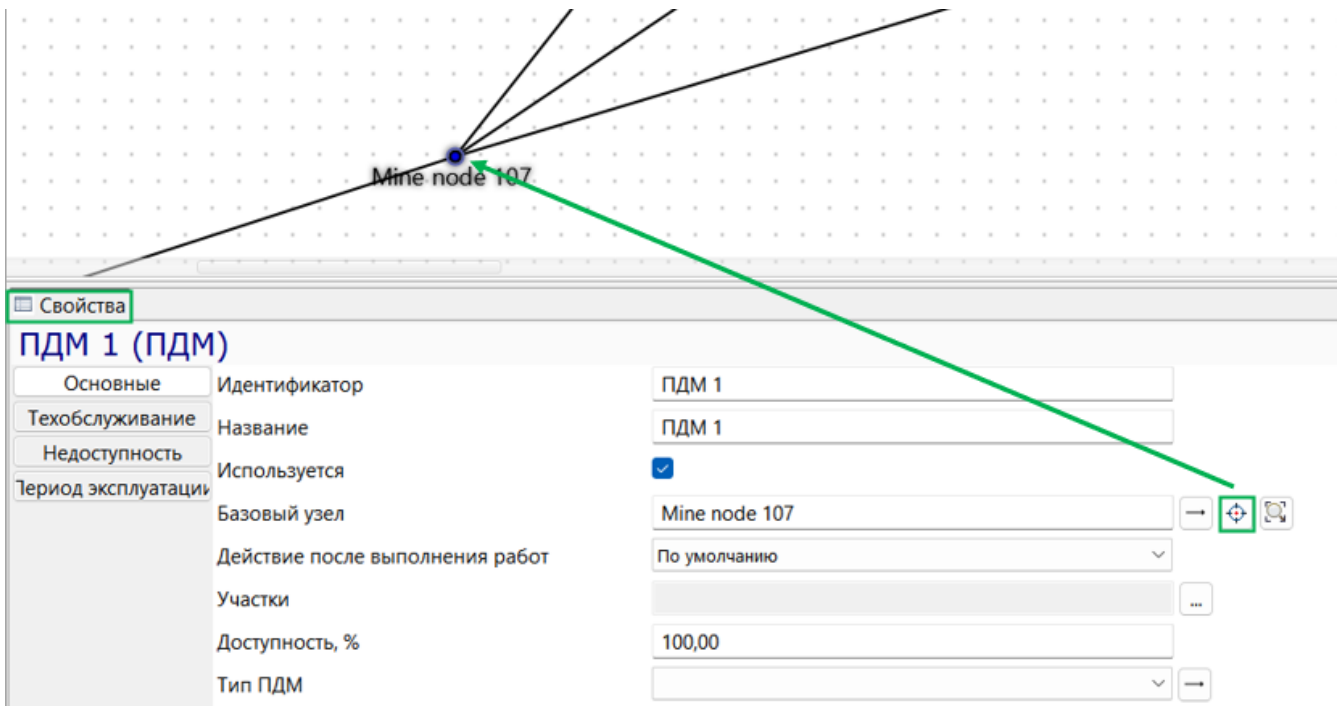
Mine node 107

Свойства

ПДМ 1 (ПДМ)

Основные
Техобслуживание
Недоступность
Іериод эксплуатаци

| | |
|---|---|
| Идентификатор | ПДМ 1 |
| Название | ПДМ 1 |
| Используется | |
| Базовый узел | Mine node 107 |
| Действие после выполнения работ | По умолчанию |
| Участки | ... |
| Доступность, % | 100,00 |
| Тип ПДМ | |